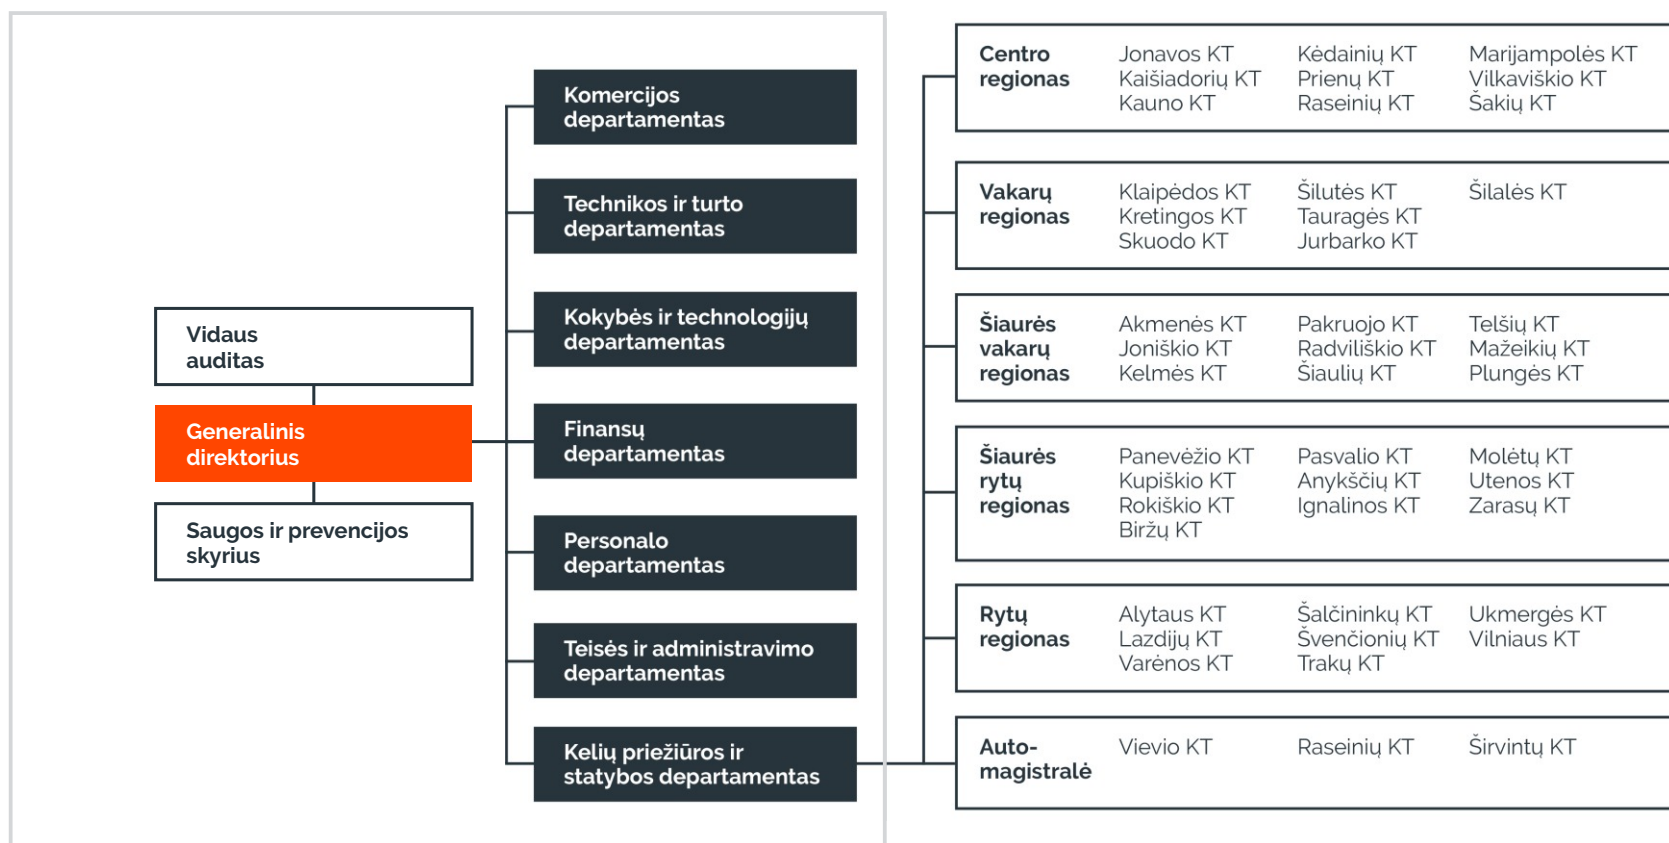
Vidaus auditas

Generalinis direktorius

Saugos ir prevencijos skyrius

Komercijos departamentas

Technikos ir turto departamentas

Kokybės ir technologijų departamentas

Finansų departamentas

Personalo departamentas

Teisės ir administravimo departamentas

Kelių priežiūros ir statybos departamentas

Centro regionas
Jonavos KT
Kaišiadorių KT
Kauno KT
Kėdainių KT
Prienų KT
Raseinių KT
Marijampolės KT
Vilkaviškio KT
Šakių KT

Vakarų regionas
Klaipėdos KT
Kretingos KT
Skuodo KT
Šilutės KT
Tauragės KT
Jurbarko KT
Šilalės KT

Šiaurės vakarų regionas
Akmenės KT
Joniškio KT
Kelmės KT
Pakruojo KT
Radviliškio KT
Šiaulių KT
Telšių KT
Mažeikių KT
Plungės KT

Šiaurės rytų regionas
Panevėžio KT
Kupiškio KT
Rokiškio KT
Biržų KT
Pasvalio KT
Anykščių KT
Ignalinos KT
Molėtų KT
Utenos KT
Zarasų KT

Rytų regionas
Alytaus KT
Lazdijų KT
Varėnos KT
Šalčininkų KT
Švenčionių KT
Trakų KT
Ukmergės KT
Vilniaus KT

Auto-magistralė
Vievio KT
Raseinių KT
Širvintų KT